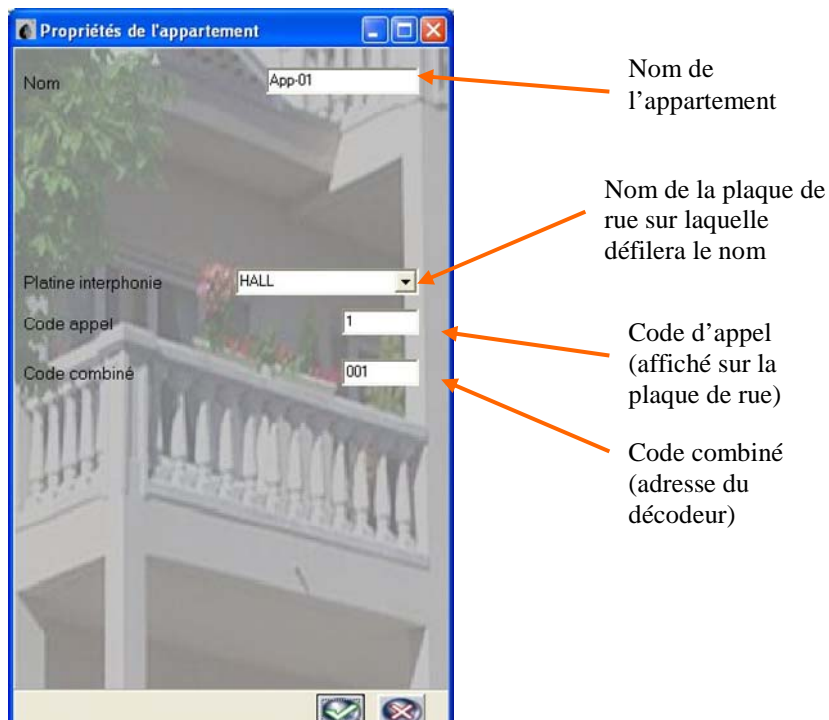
Propriétés de l'appartement

Nom
App-01

Nom de l'appartement

Nom de la plaque de rue sur laquelle défilera le nom

Platine interphonie
HALL

Code appel
1

Code d'appel (affiché sur la plaque de rue)

Code combiné
001

Code combiné (adresse du décodeur)